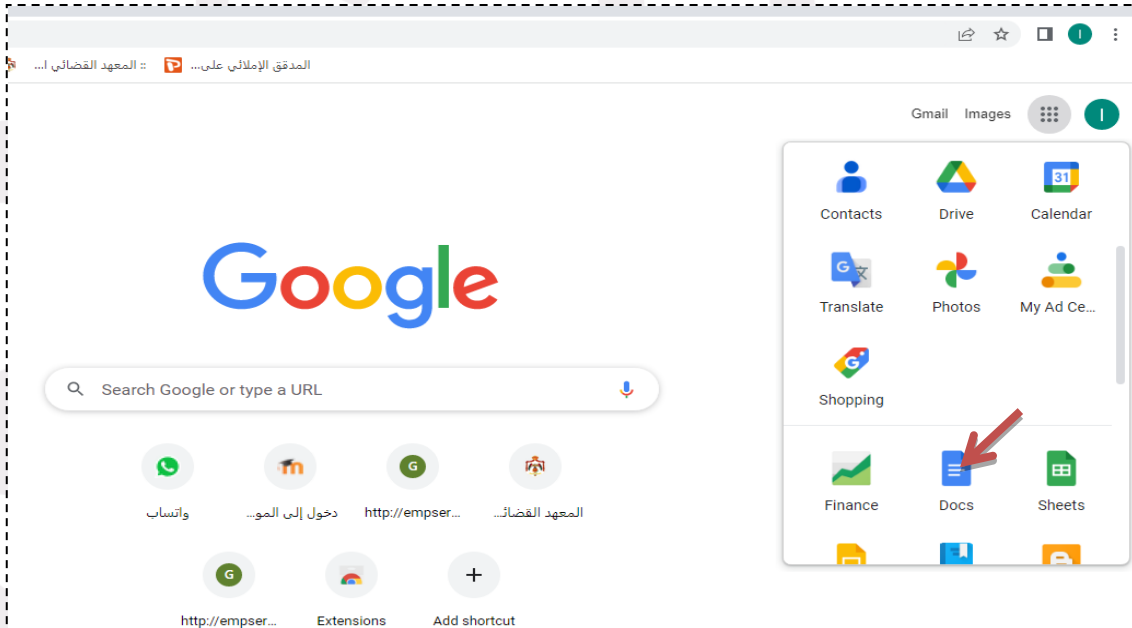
I

:: المعهد القضائي ا... المدقق الإملائي على...

Gmail Images I

Google

Search Google or type a URL

واتساب

دخول إلى المو...

http://empser...

المعهد القضائ...

G

http://empser...

Extensions

Add shortcut

Contacts

Drive

Calendar

31

Translate

Photos

My Ad Ce...

Shopping

Finance

Docs

Sheets